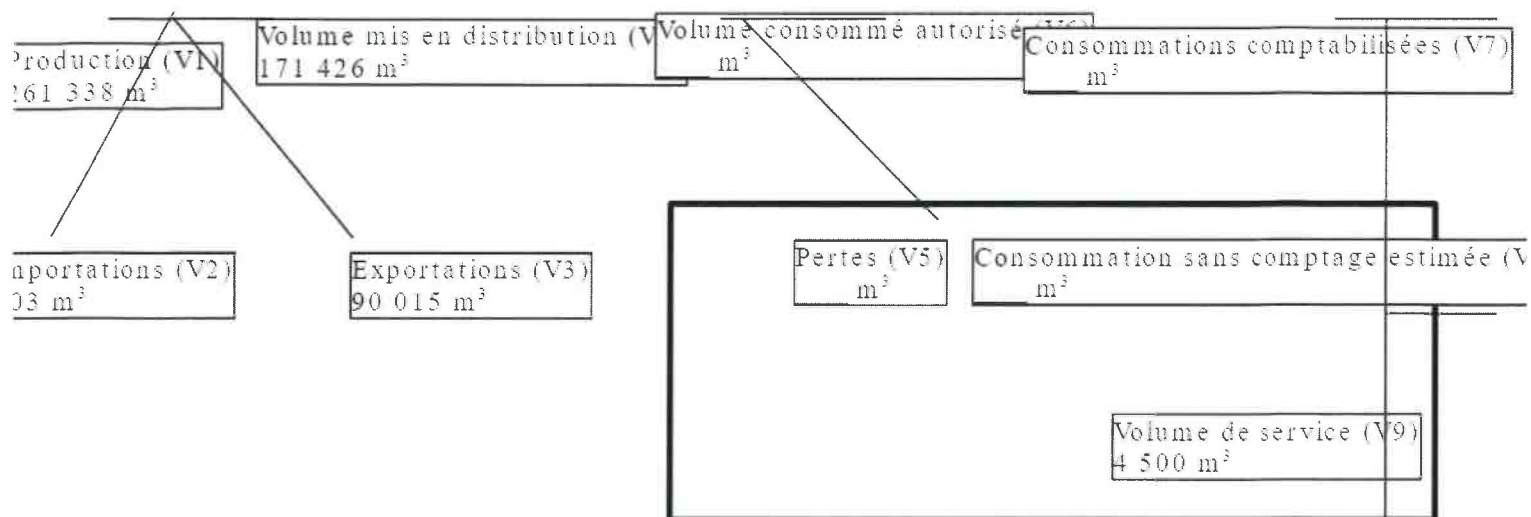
Production (V1)
261 338 m$^3$

Volume mis en distribution (V
171 426 m$^3$

Volume consommé autorisé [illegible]
m$^3$

Consommations comptabilisées (V7)
m$^3$

nportations (V2)
03 m$^3$

Exportations (V3)
90 015 m$^3$

Pertes (V5)
m$^3$

Consommation sans comptage estimée (V
m$^3$

Volume de service (V9)
4 500 m$^3$